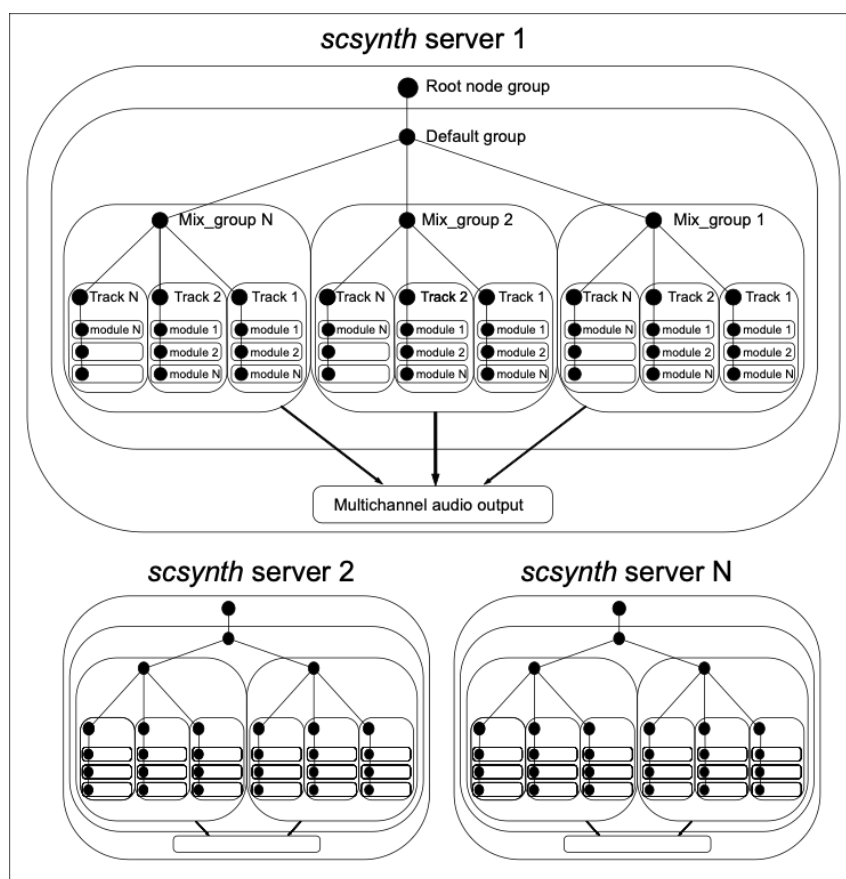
*scsynth* server 1

Root node group

Default group

Mix_group N

Mix_group 2

Mix_group 1

Track N
module N

Track 2
module 1
module 2
module N

Track 1
module 1
module 2
module N

Track N
module N

Track 2
module 1
module 2
module N

Track 1
module 1
module 2
module N

Track N
module N

Track 2
module 1
module 2
module N

Track 1
module 1
module 2
module N

Multichannel audio output

*scsynth* server 2

*scsynth* server N